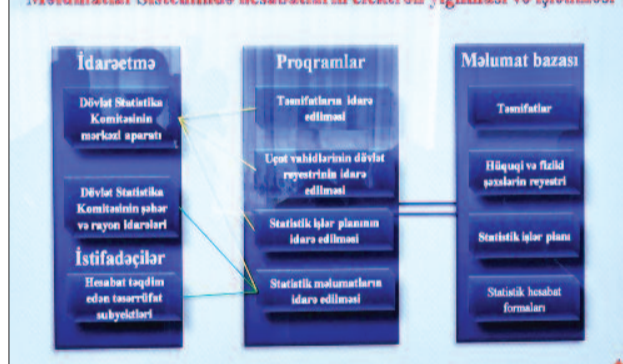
Məlumatlar Sistemində hesabatların elektron yığılması və işlənməsi

İdarəetmə

Dövlət Statistika Komitəsinin mərkəzi aparatı

Dövlət Statistika Komitəsinin şəhər və rayon idarələri

İstifadəçilər

Hesabat təqdim edən təsərrüfat subyektləri

Proqramlar

Təsnifatların idarə edilməsi

Uçot vahidlərinin dövlət reyestrinin idarə edilməsi

Statistik işlər planının idarə edilməsi

Statistik məlumatların idarə edilməsi

Məlumat bazası

Təsnifatlar

Hüquqi və fiziki şəxslərin reyestri

Statistik işlər planı

Statistik hesabat formaları